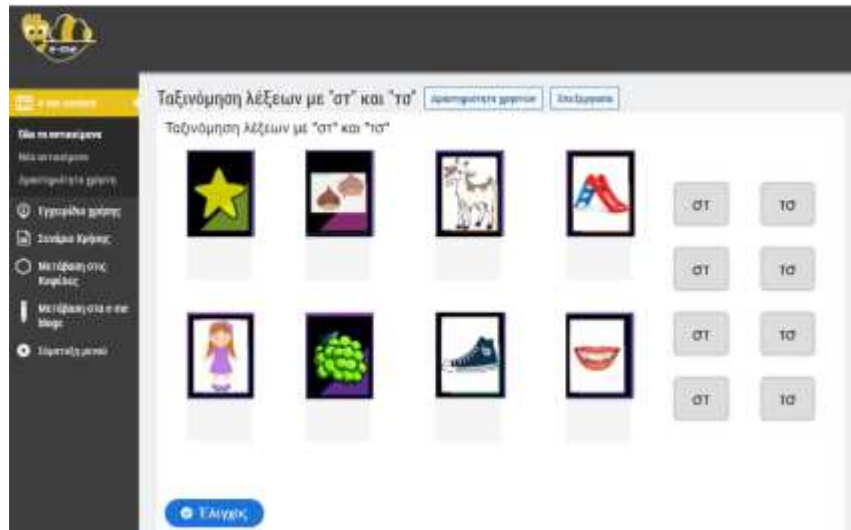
e-me

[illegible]

Όλα τα αντικείμενα
Νέο αντικείμενο
Δραστηριότητα χρήστη
Εγχειρίδιο χρήσης
Συνθήκες Χρήσης
Μετάβαση στις Κυψέλες
Μετάβαση στα e-me blogs
Σύμπτυξη μενού

Ταξινόμηση λέξεων με "στ" και "τσ" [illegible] Επεξεργασία

Ταξινόμηση λέξεων με "στ" και "τσ"

στ τσ
στ τσ
στ τσ
στ τσ

Έλεγχος